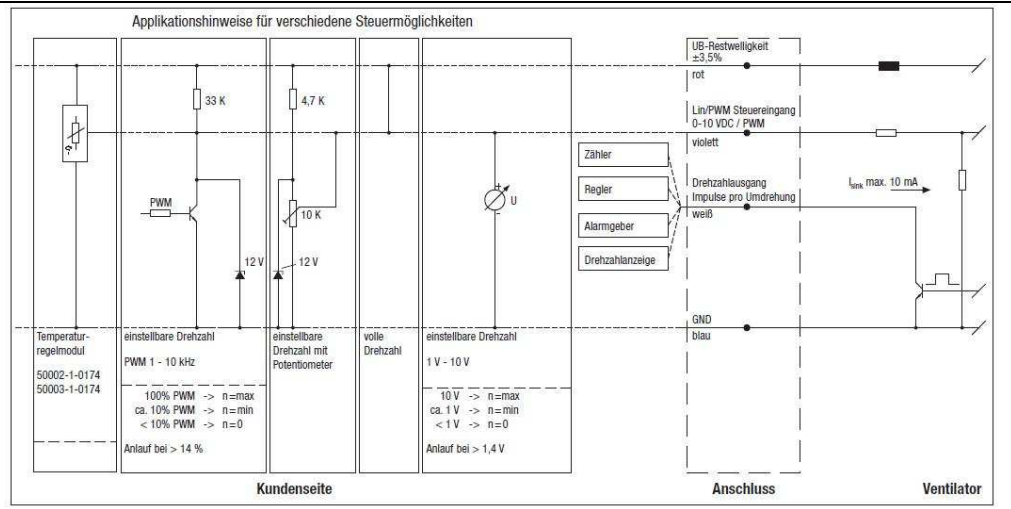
Applikationshinweise für verschiedene Steuermöglichkeiten

33 K

PWM

12 V

4,7 K

10 K

12 V

U

Zähler

Regler

Alarmgeber

Drehzahlanzeige

UB-Restwelligkeit ±3,5%

rot

Lin/PWM Steuereingang 0-10 VDC / PWM

violett

Drehzahlausgang Impulse pro Umdrehung

weiß

$I_{sink}$ max. 10 mA

GND

blau

Temperaturregelmodul

50002-1-0174
50003-1-0174

einstellbare Drehzahl

PWM 1 - 10 kHz

100% PWM -> n=max
ca. 10% PWM -> n=min
< 10% PWM -> n=0

Anlauf bei > 14 %

einstellbare Drehzahl mit Potentiometer

volle Drehzahl

einstellbare Drehzahl

1 V - 10 V

10 V -> n=max
ca. 1 V -> n=min
< 1 V -> n=0

Anlauf bei > 1,4 V

Kundenseite

Anschluss

Ventilator